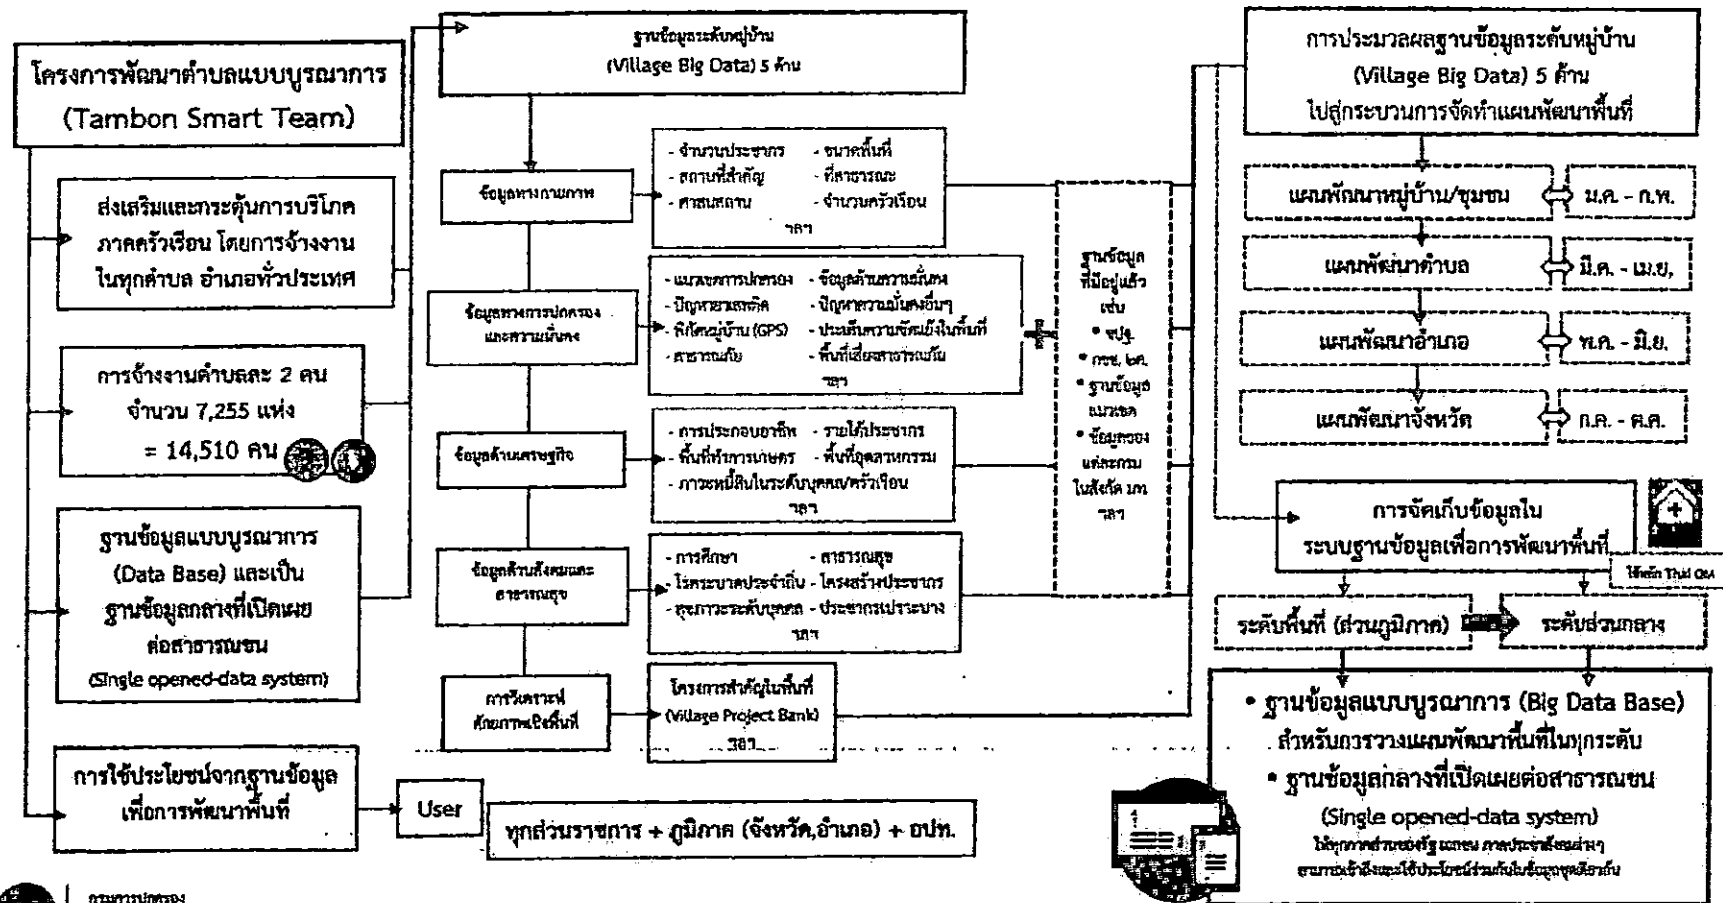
โครงการพัฒนาตำบลแบบบูรณาการ (Tambon Smart Team)

ส่งเสริมและกระตุ้นการบริโภคภาคครัวเรือน โดยการจ้างงานในทุกตำบล อำเภอทั่วประเทศ

การจ้างงานตำบลละ 2 คน จำนวน 7,255 แห่ง = 14,510 คน

ฐานข้อมูลแบบบูรณาการ (Data Base) และเป็นฐานข้อมูลกลางที่เปิดเผยต่อสาธารณชน (Single opened-data system)

การใช้ประโยชน์จากฐานข้อมูลเพื่อการพัฒนาพื้นที่

User

ทุกส่วนราชการ + ภูมิภาค (จังหวัด,อำเภอ) + อปท.

ฐานข้อมูลระดับหมู่บ้าน (Village Big Data) 5 ด้าน

ข้อมูลทางกายภาพ
- จำนวนประชากร - ขนาดพื้นที่
- สถานที่สำคัญ - ที่สาธารณะ
- ศาสนสถาน - จำนวนครัวเรือน
ฯลฯ

ข้อมูลทางการปกครองและความมั่นคง
- แนวเขตการปกครอง - ข้อมูลด้านความมั่นคง
- ปัญหายาเสพติด - ปัญหาความมั่นคงอื่นๆ
- พิกัดหมู่บ้าน (GPS) - ประเด็นความขัดแย้งในพื้นที่
- สาธารณภัย - พื้นที่เสี่ยงสาธารณภัย
ฯลฯ

ข้อมูลด้านเศรษฐกิจ
- การประกอบอาชีพ - รายได้ประชากร
- พื้นที่ทำการเกษตร - พื้นที่อุตสาหกรรม
- ภาวะหนี้สินในระดับบุคคล/ครัวเรือน
ฯลฯ

ข้อมูลด้านสังคมและสาธารณสุข
- การศึกษา - สาธารณสุข
- โรคระบาดประจำถิ่น - โครงสร้างประชากร
- คุณภาพระดับบุคคล - ประชากรเปราะบาง
ฯลฯ

การวิเคราะห์ศักยภาพเชิงพื้นที่

โครงการสำคัญในพื้นที่ (Village Project Bank) ฯลฯ

ฐานข้อมูลที่มีอยู่แล้ว เช่น
• จปฐ.
• กชช. 2ค.
• ฐานข้อมูลแนวเขต
• ข้อมูลของแต่ละกรมในสังกัด มท.
ฯลฯ

การประมวลผลฐานข้อมูลระดับหมู่บ้าน (Village Big Data) 5 ด้าน ไปสู่กระบวนการจัดทำแผนพัฒนาพื้นที่

แผนพัฒนาหมู่บ้าน/ชุมชน ม.ค. - ก.พ.
แผนพัฒนาตำบล มี.ค. - เม.ย.
แผนพัฒนาอำเภอ พ.ค. - มิ.ย.
แผนพัฒนาจังหวัด ก.ค. - ต.ค.

การจัดเก็บข้อมูลในระบบฐานข้อมูลเพื่อการพัฒนาพื้นที่

ระดับพื้นที่ (ส่วนภูมิภาค)
ระดับส่วนกลาง

• ฐานข้อมูลแบบบูรณาการ (Big Data Base) สำหรับการวางแผนพัฒนาพื้นที่ในทุกระดับ
• ฐานข้อมูลกลางที่เปิดเผยต่อสาธารณชน (Single opened-data system)
ให้ทุกภาคส่วนของรัฐ เอกชน ภาคประชาสังคมต่างๆ สามารถเข้าถึงและใช้ประโยชน์ร่วมกันในข้อมูลชุดเดียวกัน

กรมการปกครอง